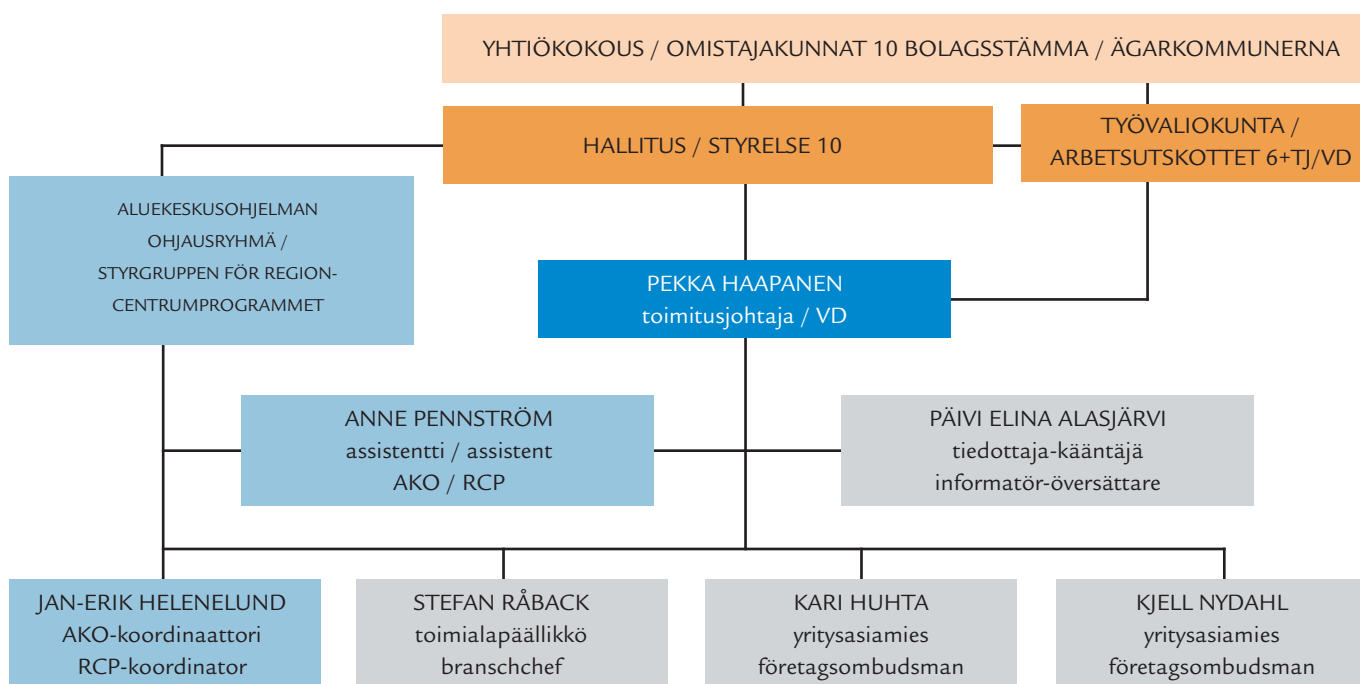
YHTIÖKOKOUS / OMISTAJAKUNNAT 10 BOLAGSSTÄMMA / ÄGARKOMMUNERNA

HALLITUS / STYRELSE 10

TYÖVALIOKUNTA / ARBETSUTSKOTTET 6+TJ/VD

ALUEKESKUSOHJELMAN OHJAUSRYHMÄ / STYRGRUPPEN FÖR REGIONCENTRUMPROGRAMMET

PEKKA HAAPANEN
toimitusjohtaja / VD

ANNE PENNSTRÖM
assistentti / assistent
AKO / RCP

PÄIVI ELINA ALASJÄRVI
tiedottaja-kääntäjä
informatör-översättare

JAN-ERIK HELENELUND
AKO-koordinaattori
RCP-koordinator

STEFAN RÅBACK
toimialapäällikkö
branschchef

KARI HUHTA
yritysasiamies
företagsombudsman

KJELL NYDAHL
yritysasiamies
företagsombudsman